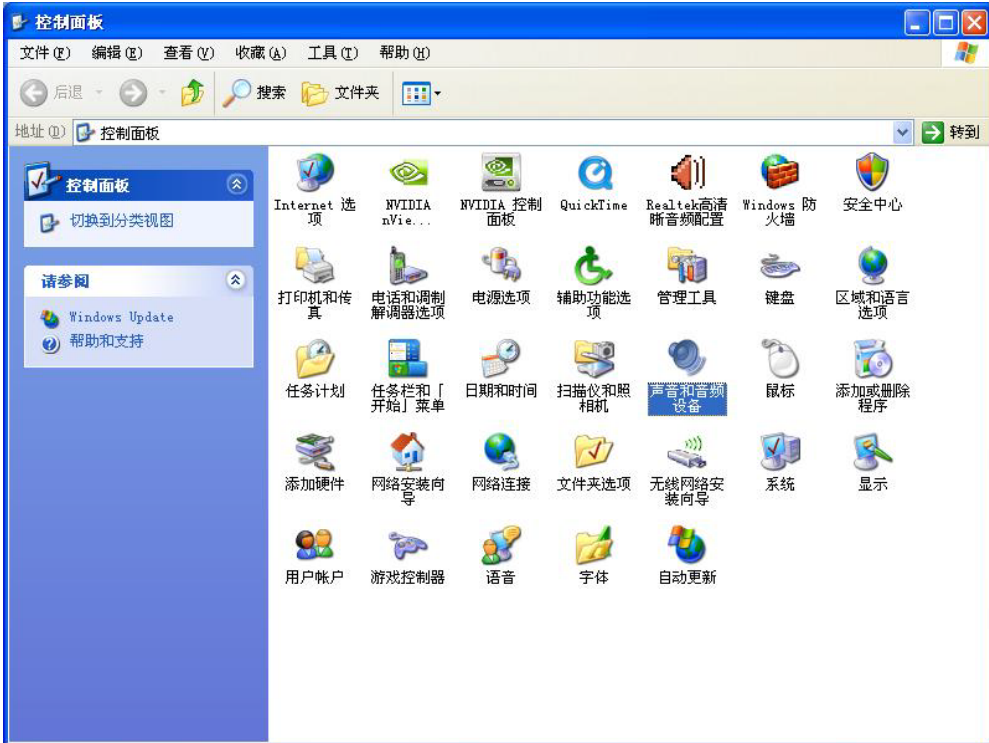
控制面板

文件(F) 编辑(E) 查看(V) 收藏(A) 工具(T) 帮助(H)

后退 搜索 文件夹

地址(D) 控制面板 转到

控制面板

切换到分类视图

请参阅

Windows Update

帮助和支持

Internet 选项

NVIDIA nVie...

NVIDIA 控制面板

QuickTime

Realtek高清晰音频配置

Windows 防火墙

安全中心

打印机和传真

电话和调制解调器选项

电源选项

辅助功能选项

管理工具

键盘

区域和语言选项

任务计划

任务栏和「开始」菜单

日期和时间

扫描仪和照相机

声音和音频设备

鼠标

添加或删除程序

添加硬件

网络安装向导

网络连接

文件夹选项

无线网络安装向导

系统

显示

用户帐户

游戏控制器

语音

字体

自动更新